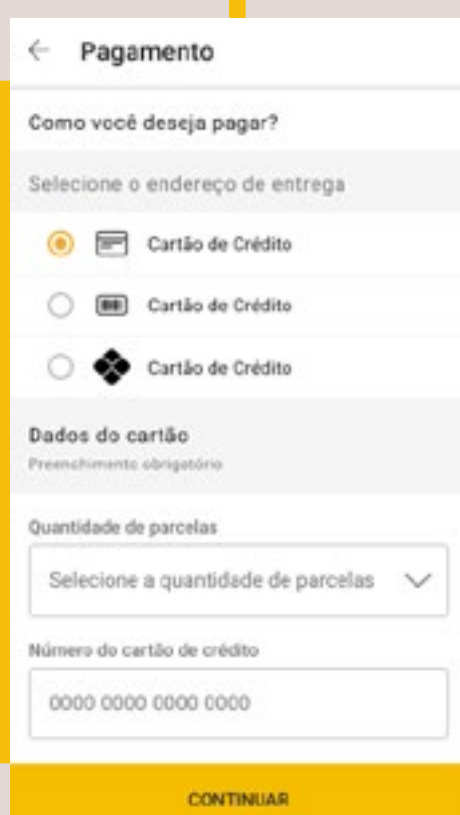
Pagamento

Como você deseja pagar?

Selecione o endereço de entrega

Cartão de Crédito

Cartão de Crédito

Cartão de Crédito

Dados do cartão

Preenchimento obrigatório

Quantidade de parcelas

Selecione a quantidade de parcelas

Número do cartão de crédito

0000 0000 0000 0000

CONTINUAR